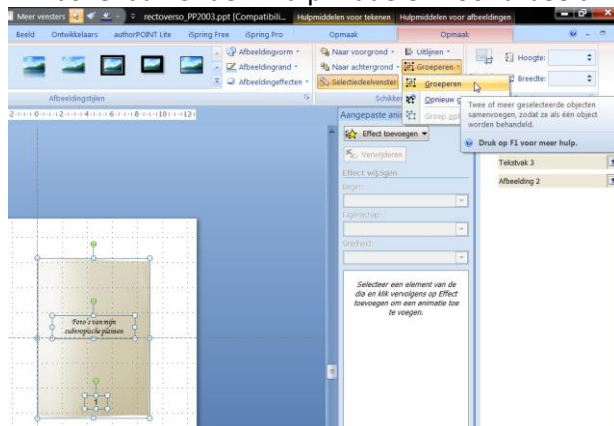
Meer vensters rectoverso_PP2003.ppt [Compatibili... Hulpmiddelen voor tekenen Hulpmiddelen voor afbeeldingen

Beeld Ontwikkelaars authorPOINT Lite iSpring Free iSpring Pro Opmaak Opmaak

Afbeeldingvorm Afbeeldingrand Afbeeldingeffecten

Naar voorgrond Naar achtergrond Selectiedeelvenster

Uitlijnen Groeperen

Hoogte: Breedte:

Afbeeldingstijlen Schikken

Groeperen

Opnieuw g

Groep opheffen

Twee of meer geselecteerde objecten samenvoegen, zodat ze als één object worden behandeld.

Druk op F1 voor meer hulp.

Aangepaste ani

Effect toevoegen

Verwijderen

Effect wijzigen

Begin:

Eigenschap:

Snelheid:

Selecteer een element van de dia en klik vervolgens op Effect toevoegen om een animatie toe te voegen.

Tekstvak 3

Afbeelding 2

Foto's van mijn zakvogische planten

1